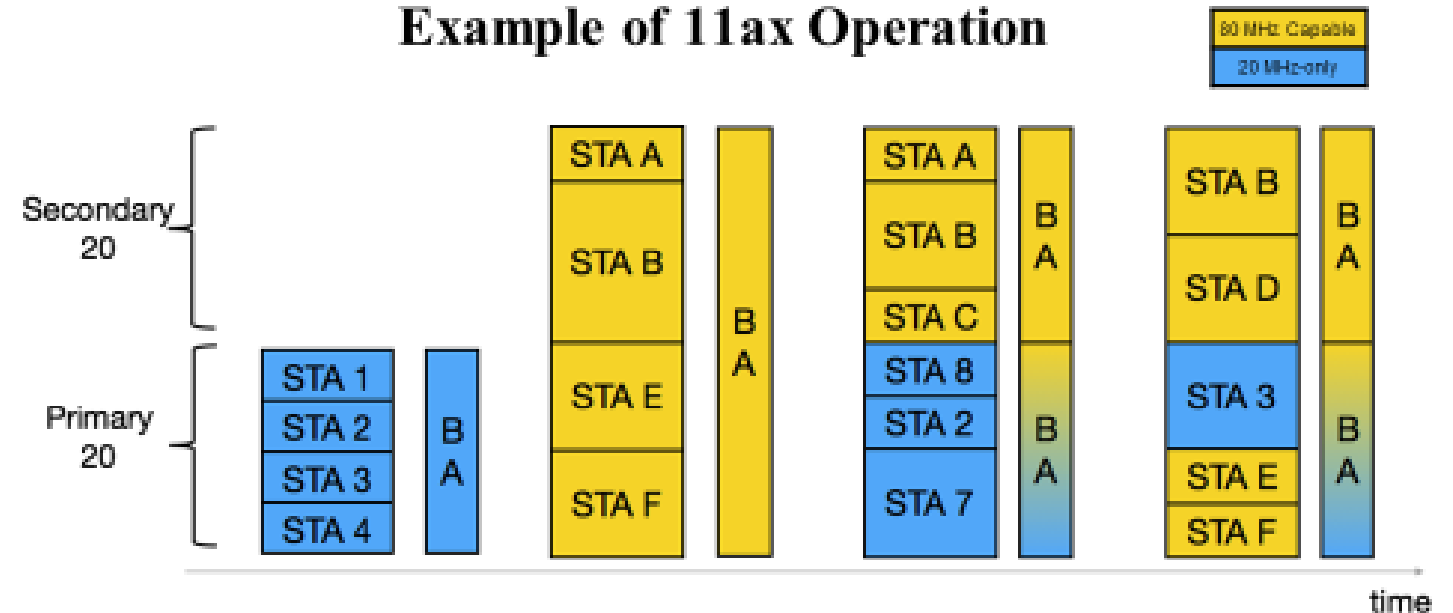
Example of 11ax Operation

80 MHz Capable
20 MHz-only

Secondary 20

Primary 20

STA 1
STA 2
STA 3
STA 4

B A

STA A
STA B
STA E
STA F

B A

STA A
STA B
STA C
STA 8
STA 2
STA 7

B A
B A

STA B
STA D
STA 3
STA E
STA F

B A
B A

time